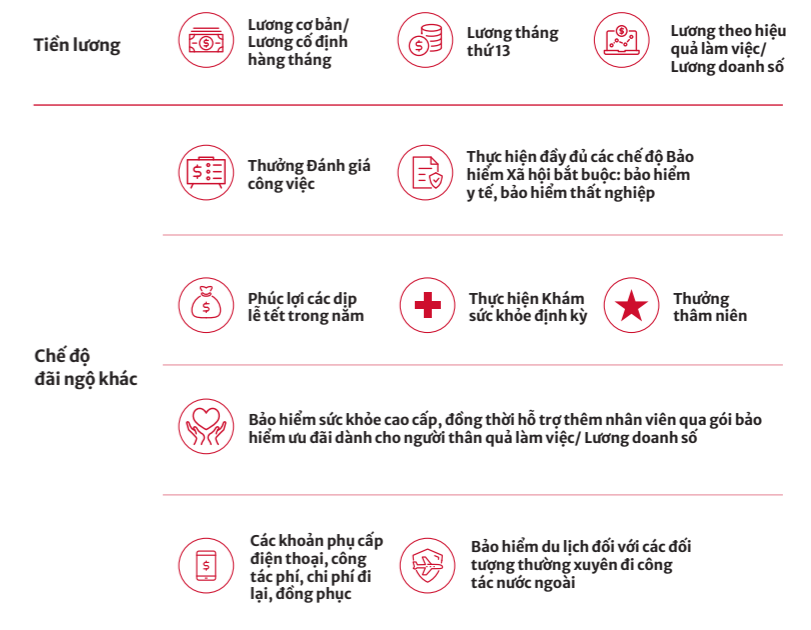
Tiền lương

Lương cơ bản/ Lương cố định hàng tháng

Lương tháng thứ 13

Lương theo hiệu quả làm việc/ Lương doanh số

Thưởng Đánh giá công việc

Thực hiện đầy đủ các chế độ Bảo hiểm Xã hội bắt buộc: bảo hiểm y tế, bảo hiểm thất nghiệp

Phúc lợi các dịp lễ tết trong năm

Thực hiện Khám sức khỏe định kỳ

Thưởng thâm niên

Chế độ đãi ngộ khác

Bảo hiểm sức khỏe cao cấp, đồng thời hỗ trợ thêm nhân viên qua gói bảo hiểm ưu đãi dành cho người thân quả làm việc/ Lương doanh số

Các khoản phụ cấp điện thoại, công tác phí, chi phí đi lại, đồng phục

Bảo hiểm du lịch đối với các đối tượng thường xuyên đi công tác nước ngoài